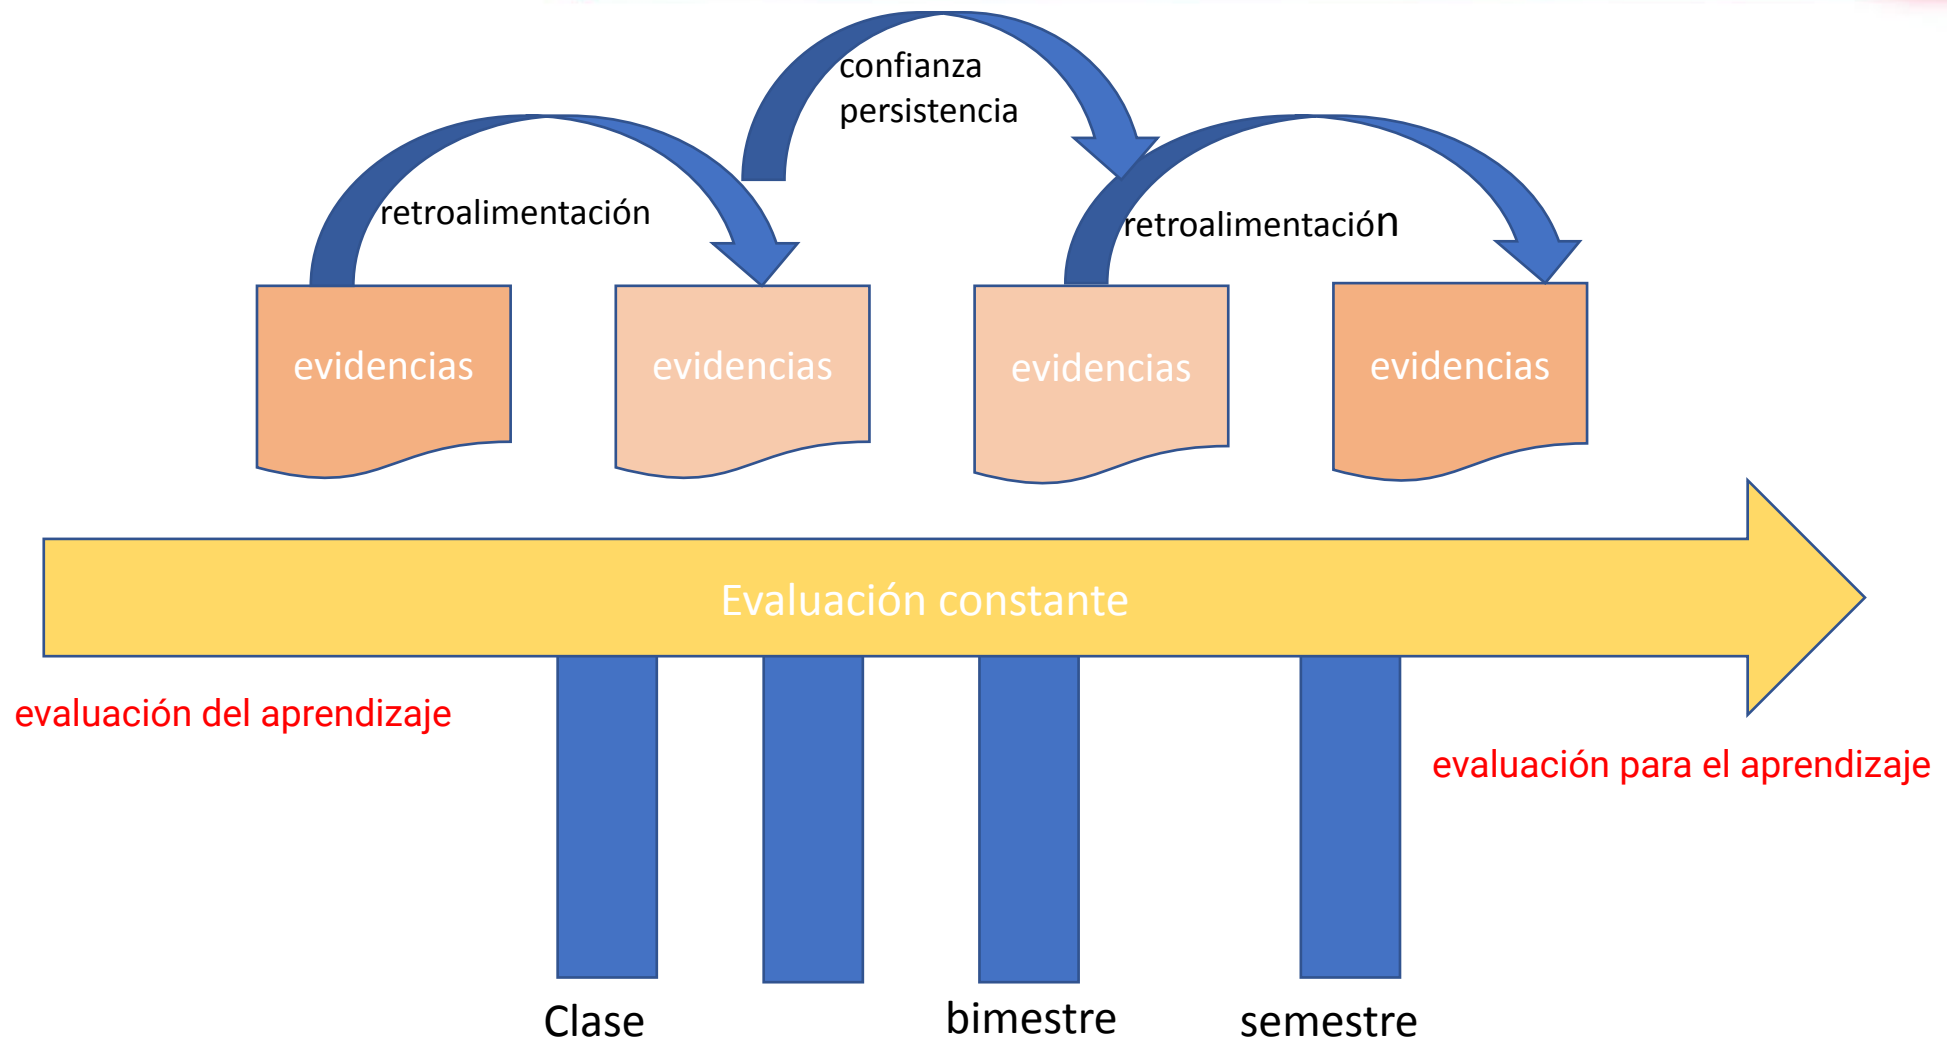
confianza
persistencia

retroalimentación

retroalimentación

evidencias

evidencias

evidencias

evidencias

Evaluación constante

evaluación del aprendizaje

evaluación para el aprendizaje

Clase

bimestre

semestre